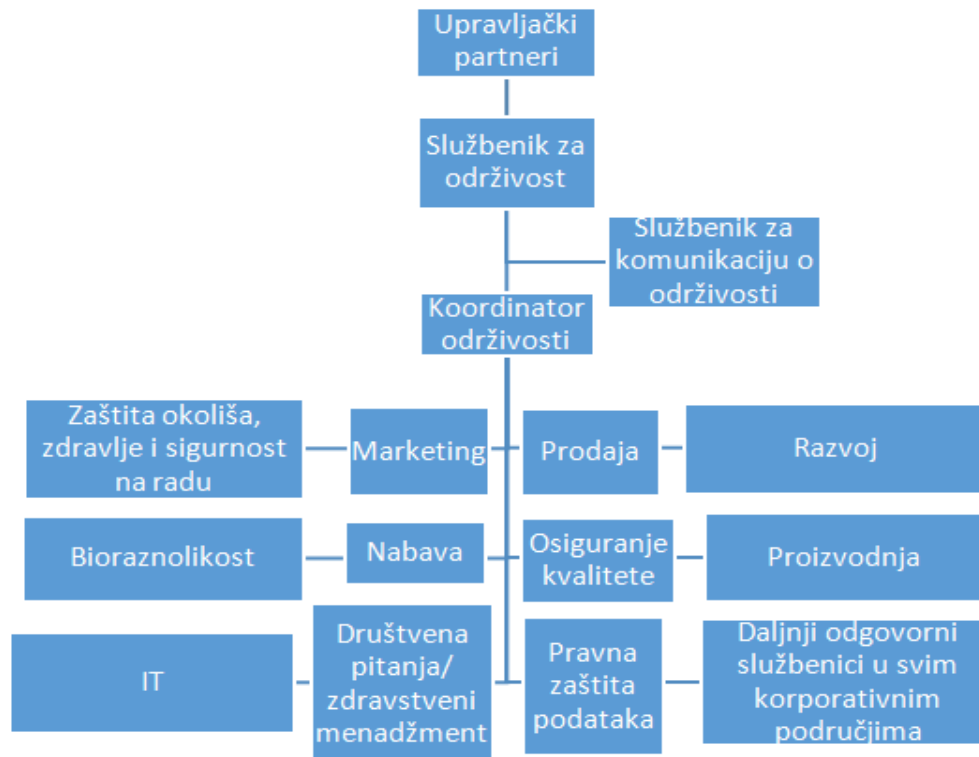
Upravljački partneri

Službenik za održivost

Službenik za komunikaciju o održivosti

Koordinator održivosti

Zaštita okoliša, zdravlje i sigurnost na radu

Marketing

Prodaja

Razvoj

Bioraznolikost

Nabava

Osiguranje kvalitete

Proizvodnja

IT

Društvena pitanja/ zdravstveni menadžment

Pravna zaštita podataka

Daljnji odgovorni službenici u svim korporativnim područjima